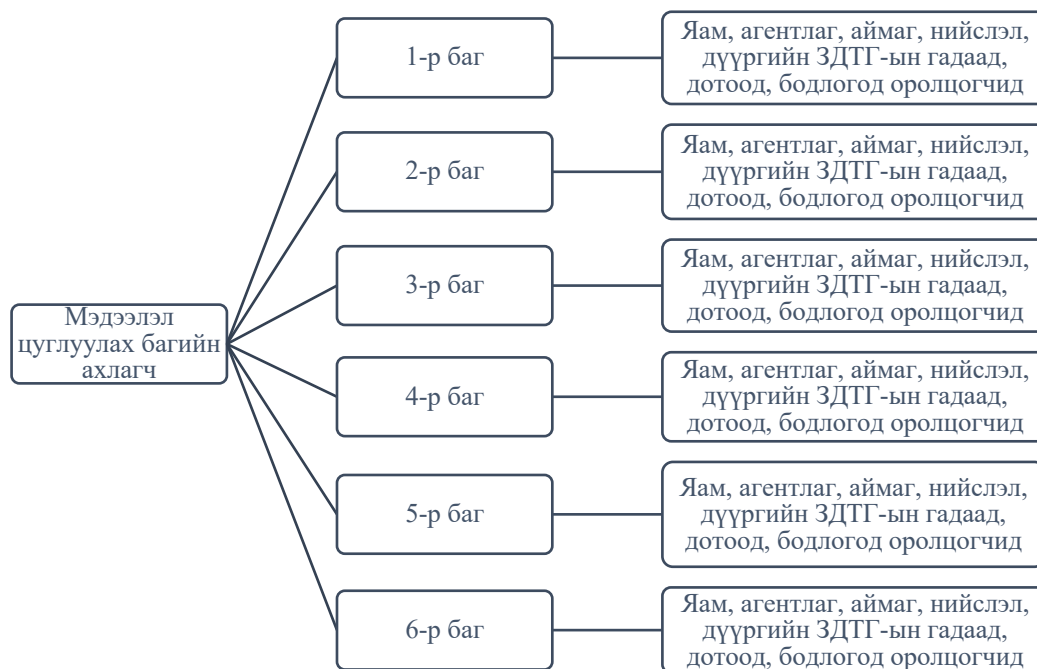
Мэдээлэл цуглуулах багийн ахлагч

1-р баг

Яам, агентлаг, аймаг, нийслэл, дүүргийн ЗДТГ-ын гадаад, дотоод, бодлогод оролцогчид

2-р баг

Яам, агентлаг, аймаг, нийслэл, дүүргийн ЗДТГ-ын гадаад, дотоод, бодлогод оролцогчид

3-р баг

Яам, агентлаг, аймаг, нийслэл, дүүргийн ЗДТГ-ын гадаад, дотоод, бодлогод оролцогчид

4-р баг

Яам, агентлаг, аймаг, нийслэл, дүүргийн ЗДТГ-ын гадаад, дотоод, бодлогод оролцогчид

5-р баг

Яам, агентлаг, аймаг, нийслэл, дүүргийн ЗДТГ-ын гадаад, дотоод, бодлогод оролцогчид

6-р баг

Яам, агентлаг, аймаг, нийслэл, дүүргийн ЗДТГ-ын гадаад, дотоод, бодлогод оролцогчид